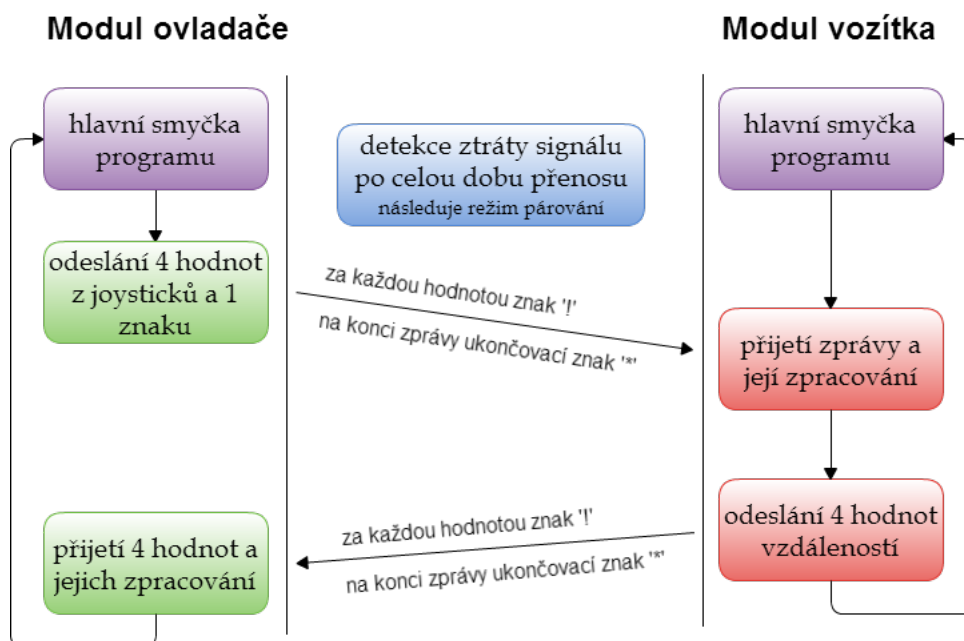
Modul ovladače

Modul vozítka

hlavní smyčka programu

detekce ztráty signálu po celou dobu přenosu
následuje režim párování

hlavní smyčka programu

odeslání 4 hodnot z joysticků a 1 znaku

za každou hodnotou znak '!'
na konci zprávy ukončovací znak '*'

přijetí zprávy a její zpracování

odeslání 4 hodnot vzdáleností

za každou hodnotou znak '!'
na konci zprávy ukončovací znak '*'

přijetí 4 hodnot a jejich zpracování